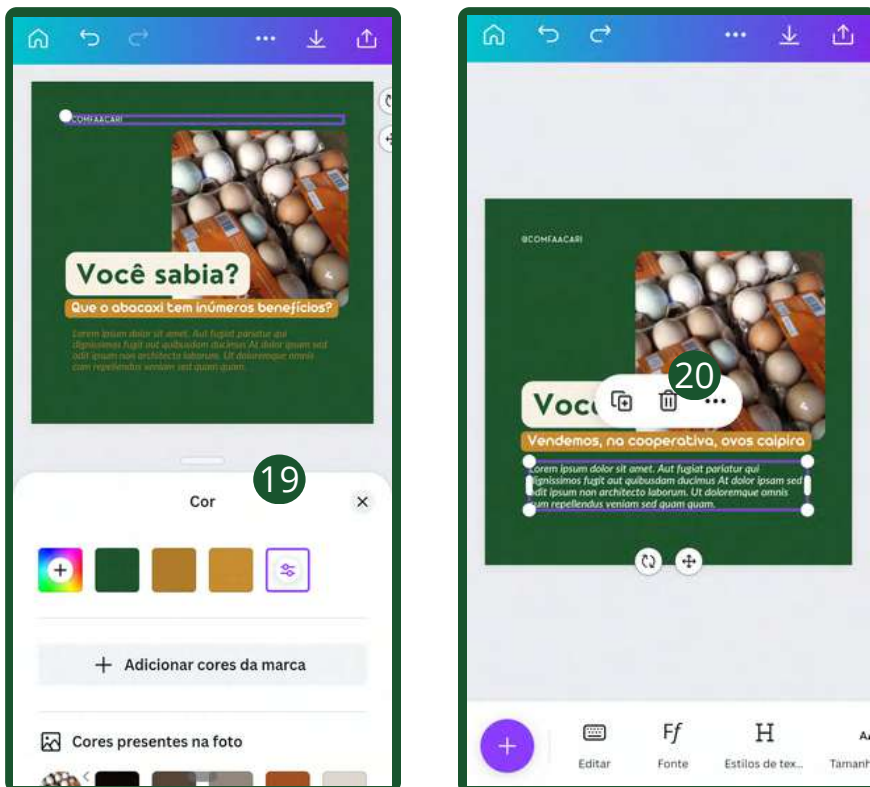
···

@COMFAACARI

Você sabia?

Que o abacaxi tem inúmeros benefícios?

Lorem ipsum dolor sit amet. Aut fugiat pariatur qui dignissimos fugit aut quibusdam ducimus At dolor ipsam sed odit ipsum non architecto laborum. Ut doloremque omnis cum repellendus veniam sed quam quam.

19

Cor

Adicionar cores da marca

Cores presentes na foto

···

@COMFAACARI

20

Voc

···

Vendemos, na cooperativa, ovos caipira

Lorem ipsum dolor sit amet. Aut fugiat pariatur qui dignissimos fugit aut quibusdam ducimus At dolor ipsam sed odit ipsum non architecto laborum. Ut doloremque omnis cum repellendus veniam sed quam quam.

Editar

Fonte

Estilos de tex...

Tamanh